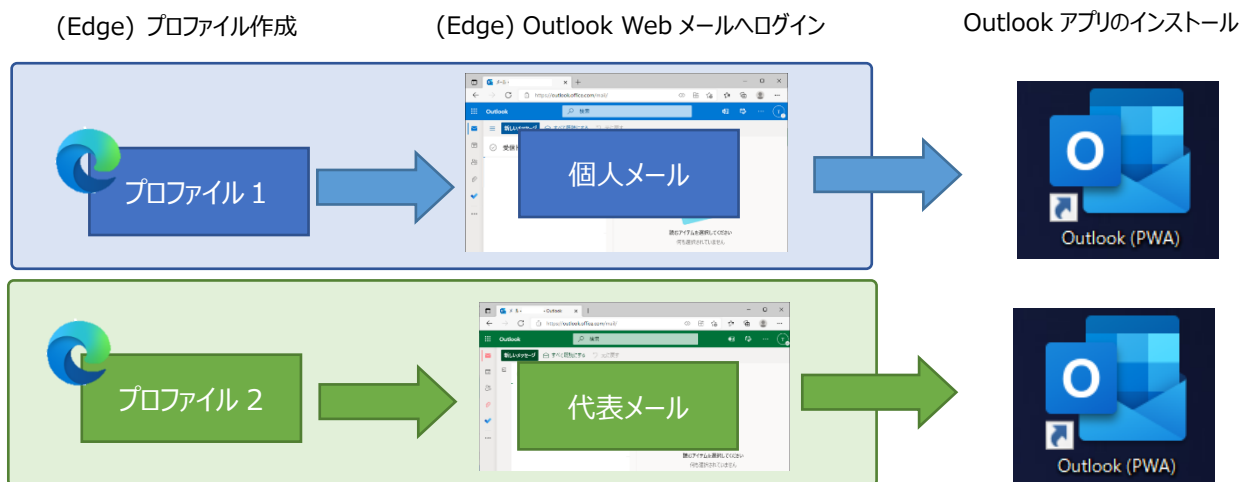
(Edge) プロファイル作成

(Edge) Outlook Web メールへログイン

Outlook アプリのインストール

プロファイル 1

https://outlook.office.com/mail/

Outlook

検索

新しいメッセージ

個人メール

読むアイテムを選択してください

何も選択されていません

Outlook (PWA)

プロファイル 2

https://outlook.office.com/mail/

Outlook

検索

新しいメッセージ

すべて既読にする

代表メール

読むアイテムを選択してください

何も選択されていません

Outlook (PWA)